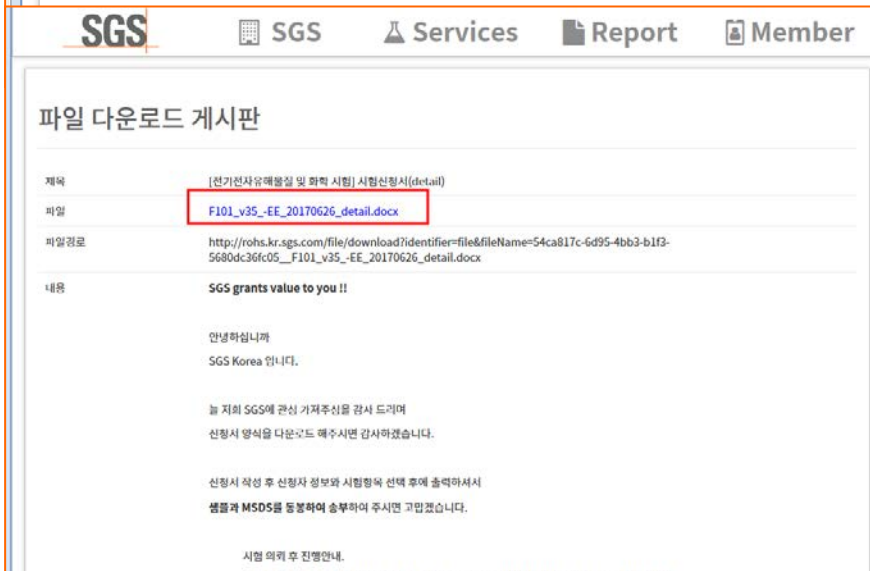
SGS SGS Services Report Member

파일 다운로드 게시판

| | |
|---|---|
| 제목 | [전기전자유해물질 및 화학 시험] 시험신청서(detail) |
| 파일 | F101_v35_-EE_20170626_detail.docx |
| 파일경로 | http://rohs.kr.sgs.com/file/download?identifier=file&fileName=54ca817c-6d95-4bb3-b1f3-5680dc36fc05__F101_v35_-EE_20170626_detail.docx |
| 내용 | SGS grants value to you !! |

안녕하십니까

SGS Korea 입니다.

늘 저희 SGS에 관심 가져주심을 감사 드리며

신청서 양식을 다운로드 해주시면 감사하겠습니다.

신청서 작성 후 신청자 정보와 시험항목 선택 후에 출력하셔서

샘플과 MSDS를 동봉하여 송부하여 주시면 고맙겠습니다.

시험 의뢰 후 진행안내.